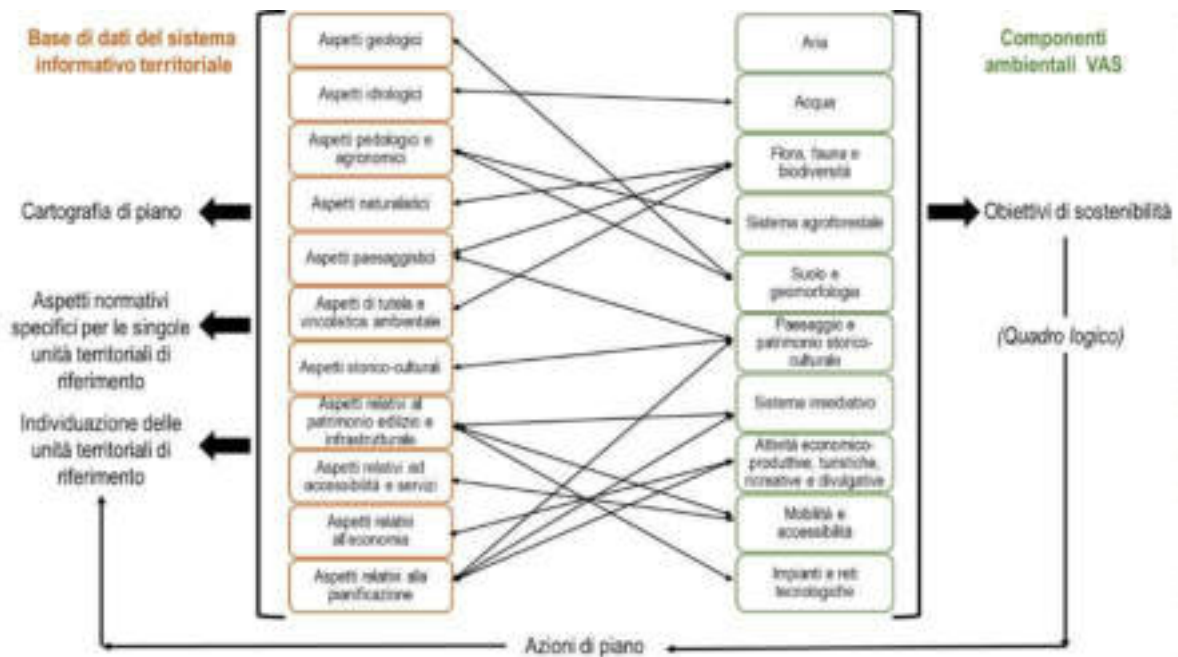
Base di dati del sistema informativo territoriale

Aspetti geologici
Aspetti idrologici
Aspetti pedologici e agronomici
Aspetti naturalistici
Aspetti paesaggistici
Aspetti di tutela e vincolistica ambientale
Aspetti storico-culturali
Aspetti relativi al patrimonio edilizio e infrastrutturale
Aspetti relativi ad accessibilità e servizi
Aspetti relativi all'economia
Aspetti relativi alla pianificazione

Cartografia di piano

Aspetti normativi specifici per le singole unità territoriali di riferimento

Individuazione delle unità territoriali di riferimento

Componenti ambientali VAS

Aria
Acqua
Flora, fauna e biodiversità
Sistema agroforestale
Suolo e geomorfologia
Paesaggio e patrimonio storico-culturale
Sistema insediativo
Attività economico-produttive, turistiche, ricreative e divulgative
Mobilità e accessibilità
Impianti e reti tecnologiche

Obiettivi di sostenibilità

(Quadro logico)

Azioni di piano